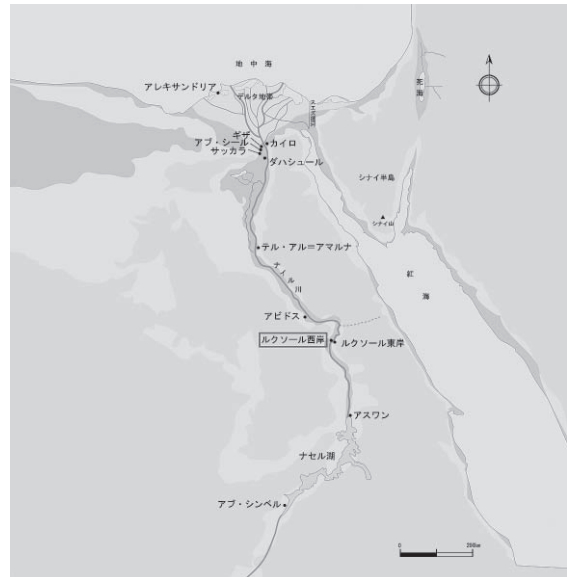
地中海

アレキサンドリア

デルタ地帯

死海

ギザ
アブ・シール
サッカラ
カイロ
ダハシュール

シナイ半島

シナイ山

テル・アル＝アマルナ

ナイル川

紅海

アビドス

ルクソール西岸
ルクソール東岸

アスワン

ナセル湖

アブ・シンベル

0
200km